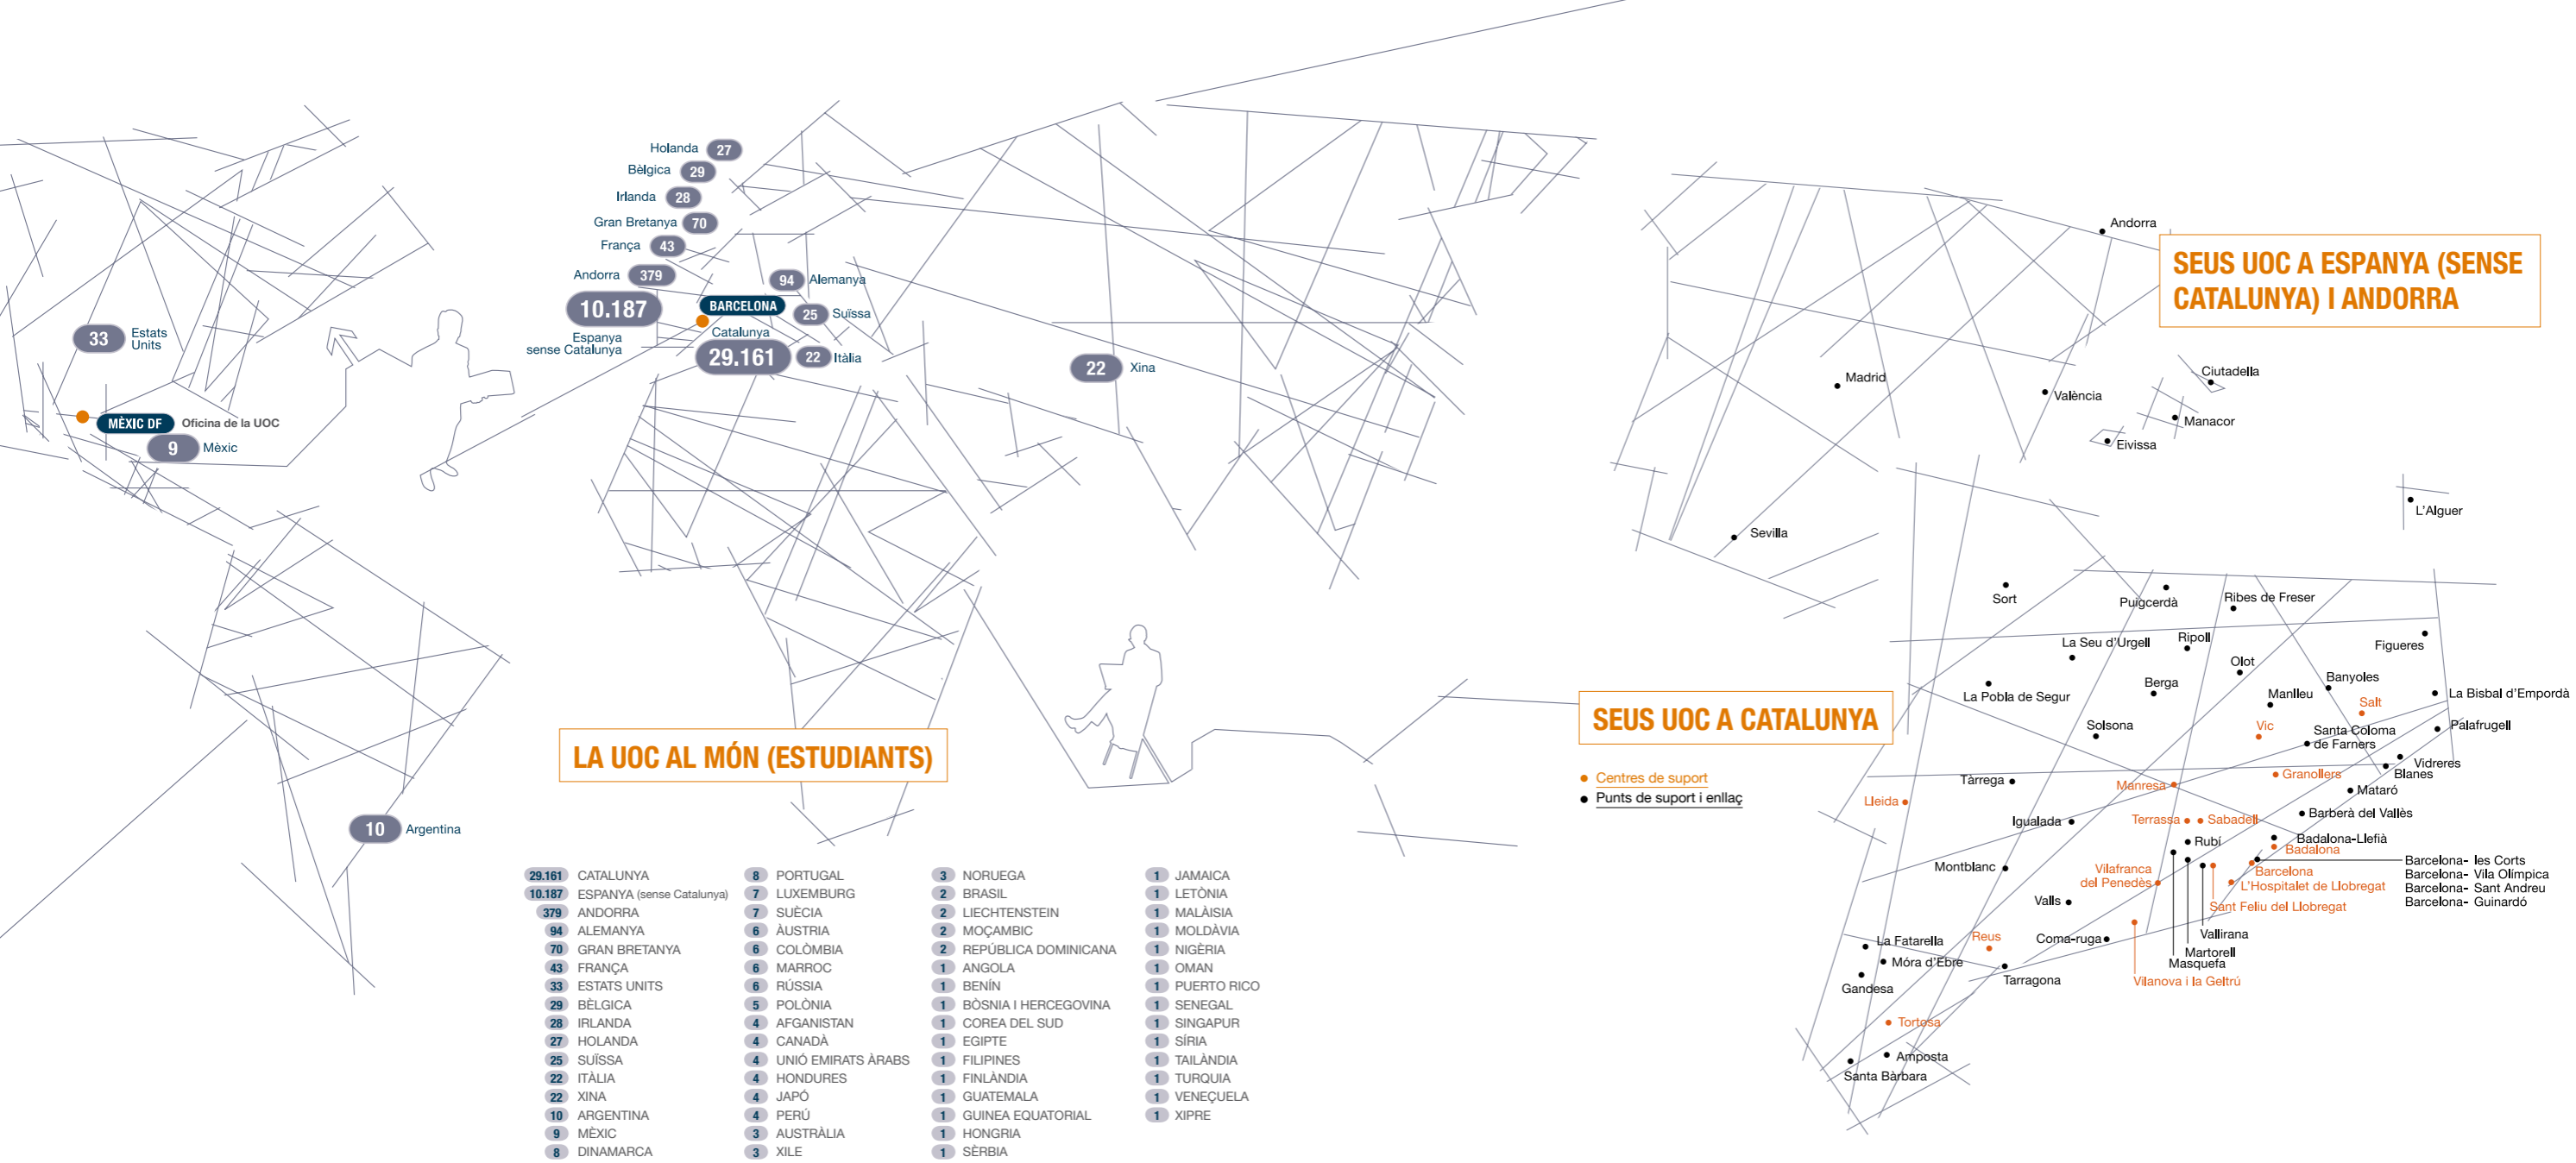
Holanda 27
Bèlgica 29
Irlanda 28
Gran Bretanya 70
França 43
Andorra 379
10.187 Espanya sense Catalunya
BARCELONA
Catalunya
29.161
94 Alemanya
25 Suïssa
22 Itàlia
22 Xina
33 Estats Units
MÈXIC DF Oficina de la UOC
9 Mèxic
10 Argentina

LA UOC AL MÓN (ESTUDIANTS)

| | | | | | | | |
|---|---|---|---|---|---|---|---|
| 29.161 | CATALUNYA | 8 | PORTUGAL | 3 | NORUEGA | 1 | JAMAICA |
| 10.187 | ESPANYA (sense Catalunya) | 7 | LUXEMBURG | 2 | BRASIL | 1 | LETÒNIA |
| 379 | ANDORRA | 7 | SUÈCIA | 2 | LIECHTENSTEIN | 1 | MALÀISIA |
| 94 | ALEMANYA | 6 | ÀUSTRIA | 2 | MOÇAMBIC | 1 | MOLDÀVIA |
| 70 | GRAN BRETANYA | 6 | COLÒMBIA | 2 | REPÚBLICA DOMINICANA | 1 | NIGÈRIA |
| 43 | FRANÇA | 6 | MARROC | 1 | ANGOLA | 1 | OMAN |
| 33 | ESTATS UNITS | 6 | RÚSSIA | 1 | BENÍN | 1 | PUERTO RICO |
| 29 | BÈLGICA | 5 | POLÒNIA | 1 | BÒSNIA I HERCEGOVINA | 1 | SENEGAL |
| 28 | IRLANDA | 4 | AFGANISTAN | 1 | COREA DEL SUD | 1 | SINGAPUR |
| 27 | HOLANDA | 4 | CANADÀ | 1 | EGIPTE | 1 | SÍRIA |
| 25 | SUÏSSA | 4 | UNIÓ EMIRATS ÀRABS | 1 | FILIPINES | 1 | TAILÀNDIA |
| 22 | ITÀLIA | 4 | HONDURES | 1 | FINLÀNDIA | 1 | TURQUIA |
| 22 | XINA | 4 | JAPÓ | 1 | GUATEMALA | 1 | VENEÇUELA |
| 10 | ARGENTINA | 4 | PERÚ | 1 | GUINEA EQUATORIAL | 1 | XIPRE |
| 9 | MÈXIC | 3 | AUSTRÀLIA | 1 | HONGRIA | | |
| 8 | DINAMARCA | 3 | XILE | 1 | SÈRBIA | | |

SEUS UOC A ESPANYA (SENSE CATALUNYA) I ANDORRA

Andorra
Madrid
València
Ciutadella
Manacor
Eivissa
Sevilla
L'Alguer

SEUS UOC A CATALUNYA

Centres de suport
Punts de suport i enllaç

Sort
Puigcerdà
Ribes de Freser
La Seu d'Urgell
Ripoll
Figueres
Olot
La Pobla de Segur
Berga
Banyoles
Manlleu
La Bisbal d'Empordà
Salt
Solsona
Vic
Santa Coloma de Farners
Palafrugell
Vidreres
Blanes
Tàrrega
Granollers
Manresa
Mataró
Lleida
Igualada
Terrassa
Sabadell
Barberà del Vallès
Rubí
Badalona-Llefià
Badalona
Montblanc
Vilafranca del Penedès
Barcelona
L'Hospitalet de Llobregat
Barcelona- les Corts
Barcelona- Vila Olímpica
Barcelona- Sant Andreu
Barcelona- Guinardó
Valls
Sant Feliu del Llobregat
La Fatarella
Reus
Coma-ruga
Vallirana
Móra d'Ebre
Martorell
Masquefa
Gandesa
Tarragona
Vilanova i la Geltrú
Tortosa
Amposta
Santa Bàrbara